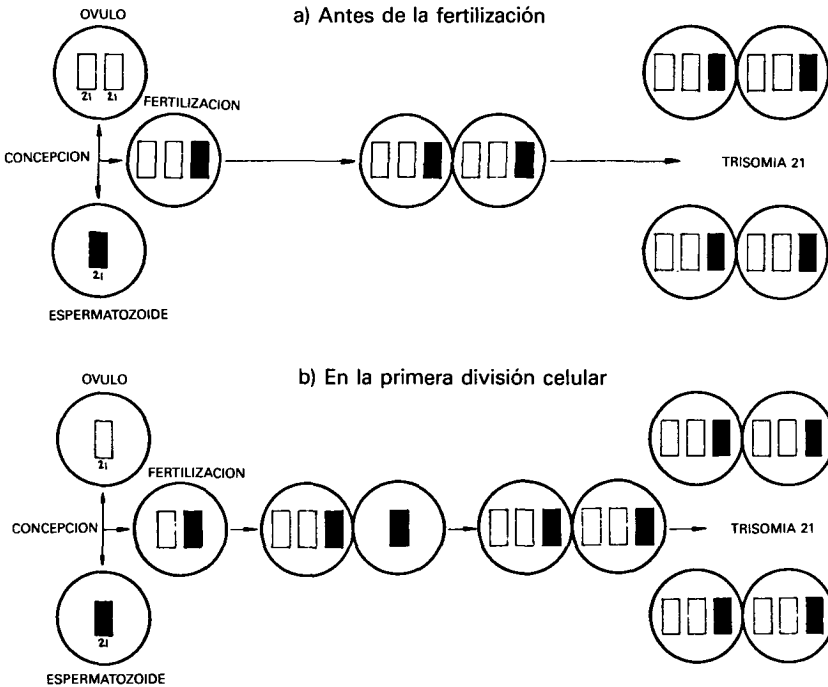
a) Antes de la fertilización

OVULO

21 21

FERTILIZACION

CONCEPCION

21

ESPERMATOZOIDE

TRISOMIA 21

b) En la primera división celular

OVULO

21

FERTILIZACION

CONCEPCION

21

ESPERMATOZOIDE

TRISOMIA 21